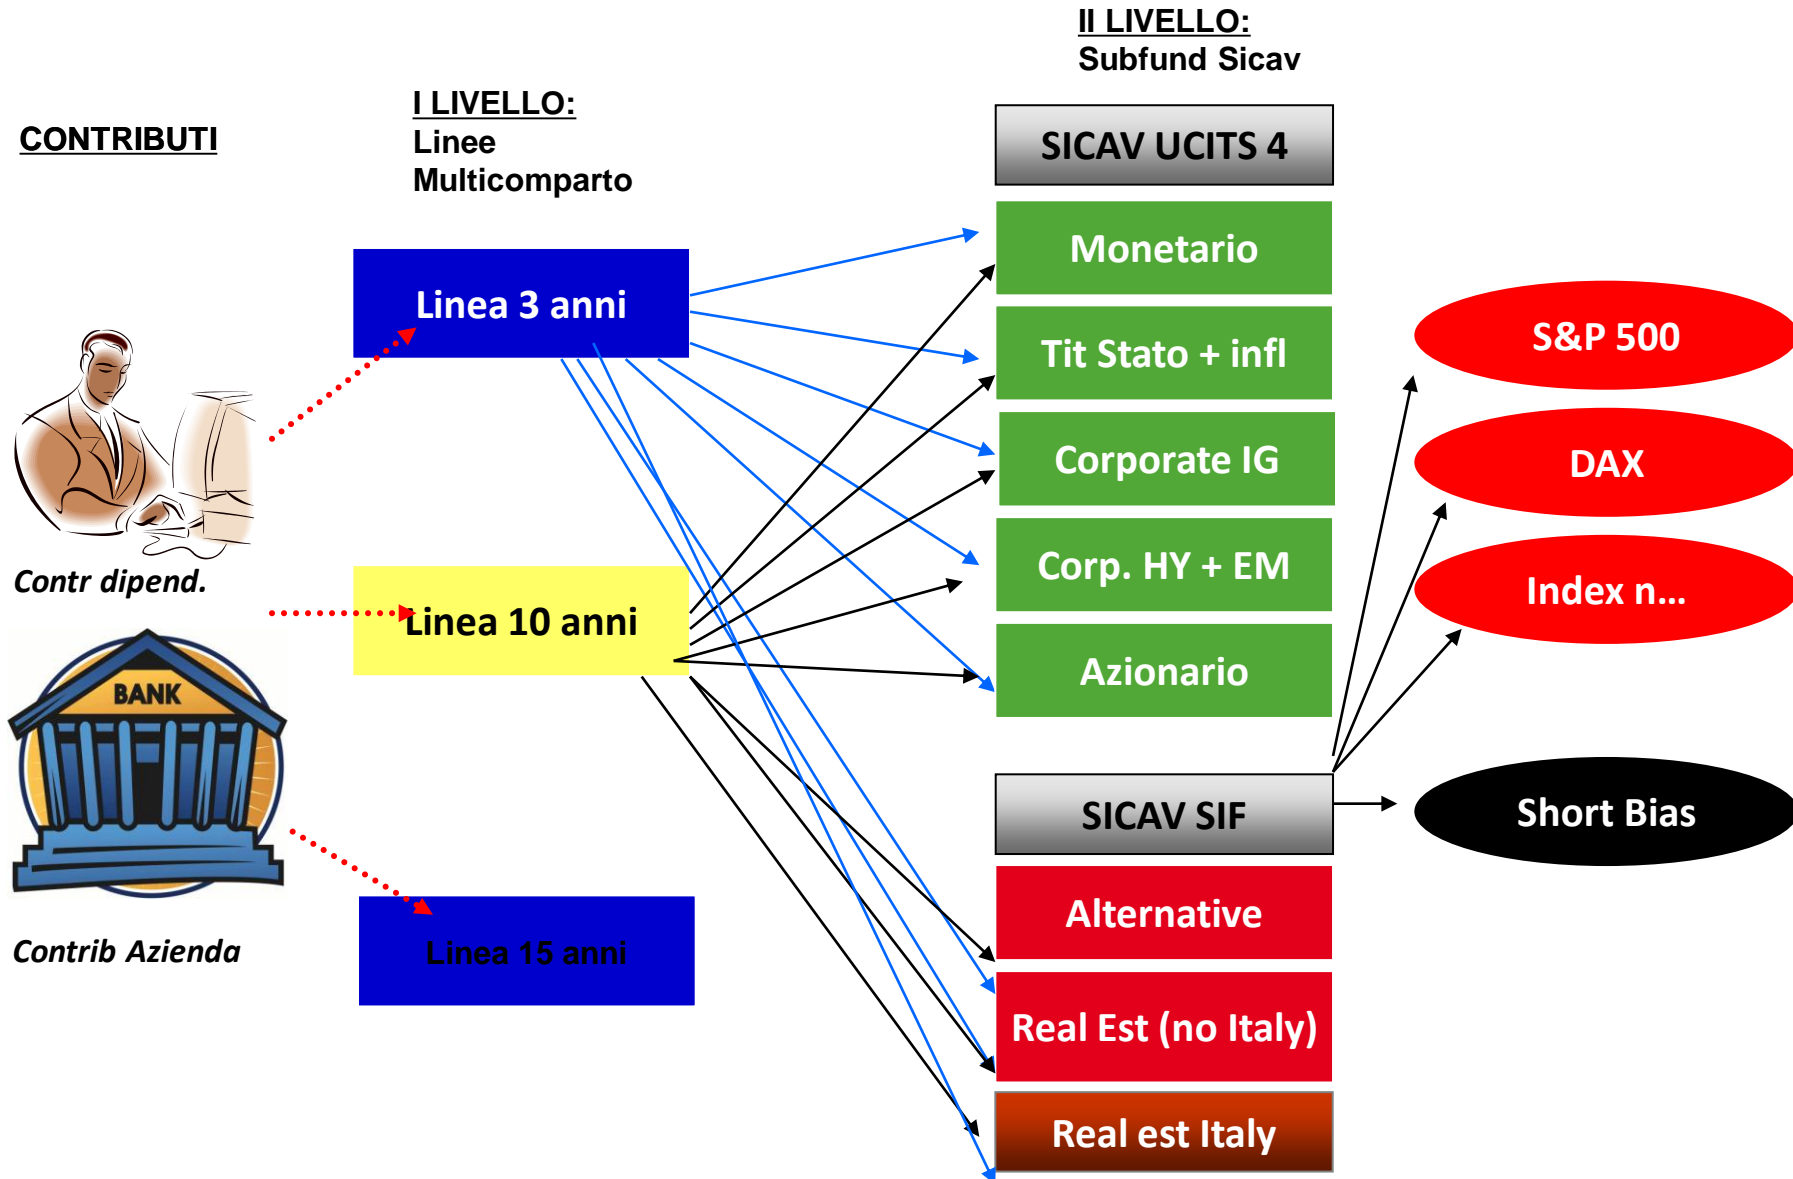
II LIVELLO:
Subfund Sicav

I LIVELLO:
Linee Multicomparto

CONTRIBUTI

SICAV UCITS 4

Monetario

Tit Stato + infl

Corporate IG

Corp. HY + EM

Azionario

Linea 3 anni

Linea 10 anni

Linea 15 anni

Contr dipend.

BANK

Contrib Azienda

S&P 500

DAX

Index n...

Short Bias

SICAV SIF

Alternative

Real Est (no Italy)

Real est Italy